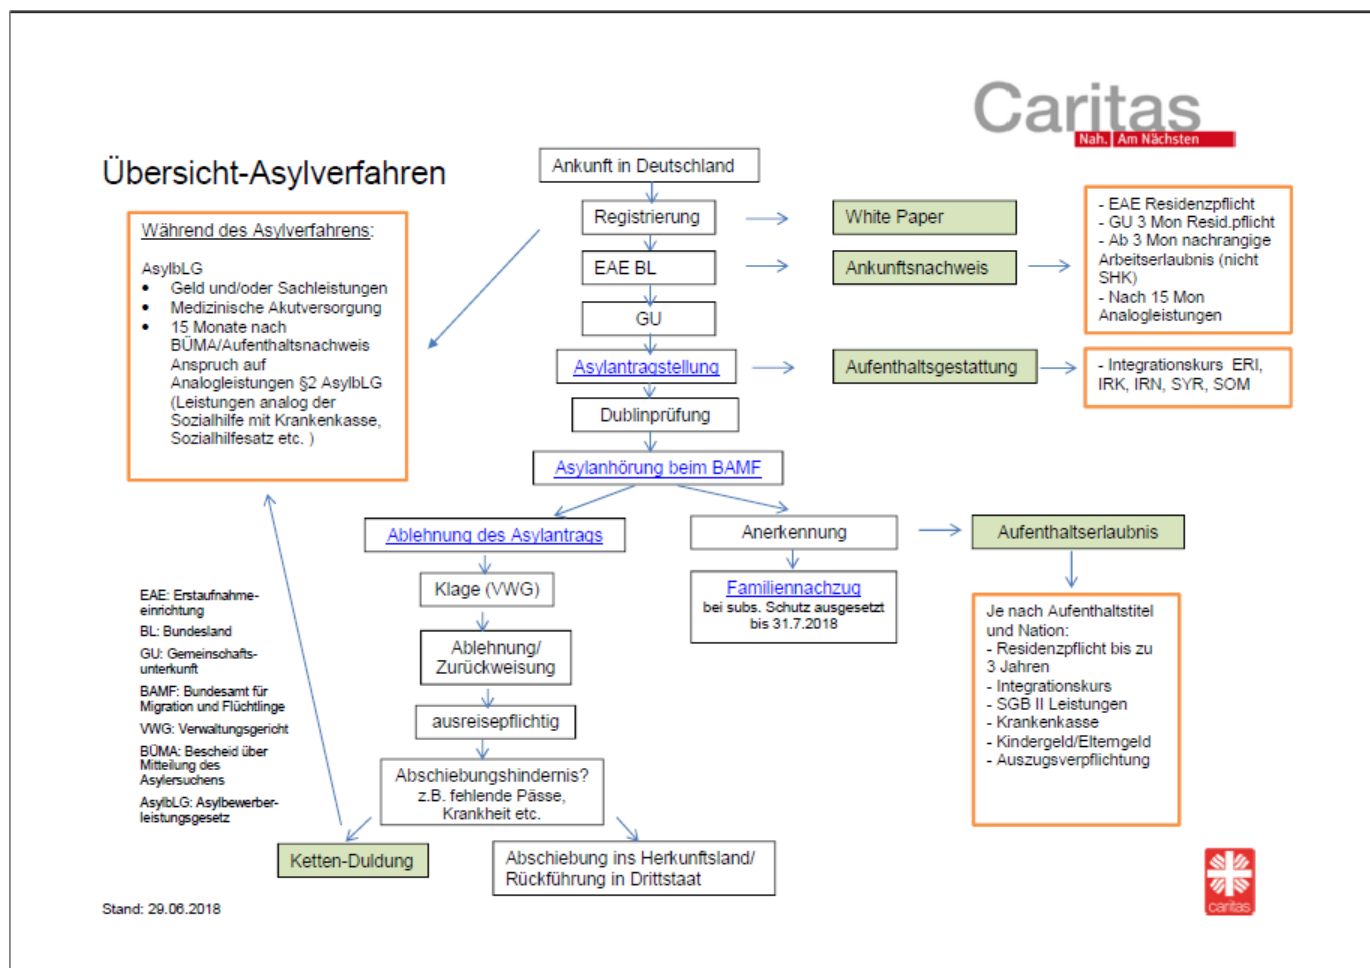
Caritas
Nah. Am Nächsten

Übersicht-Asylverfahren

Während des Asylverfahrens:

AsylbLG
- Geld und/oder Sachleistungen
- Medizinische Akutversorgung
- 15 Monate nach BÜMA/Aufenthaltsnachweis Anspruch auf Analogleistungen §2 AsylbLG (Leistungen analog der Sozialhilfe mit Krankenkasse, Sozialhilfesatz etc. )

Ankunft in Deutschland
Registrierung
EAE BL
GU
Asylantragstellung
Dublinprüfung
Asylanhörung beim BAMF

White Paper
Ankunftsnachweis
Aufenthaltsgestattung

- EAE Residenzpflicht
- GU 3 Mon Resid.pflicht
- Ab 3 Mon nachrangige Arbeitserlaubnis (nicht SHK)
- Nach 15 Mon Analogleistungen

- Integrationskurs ERI, IRK, IRN, SYR, SOM

Ablehnung des Asylantrags
Klage (VWG)
Ablehnung/ Zurückweisung
ausreisepflichtig
Abschiebungshindernis? z.B. fehlende Pässe, Krankheit etc.

Anerkennung
Familiennachzug
bei subs. Schutz ausgesetzt bis 31.7.2018

Aufenthaltserlaubnis

Je nach Aufenthaltstitel und Nation:
- Residenzpflicht bis zu 3 Jahren
- Integrationskurs
- SGB II Leistungen
- Krankenkasse
- Kindergeld/Elterngeld
- Auszugsverpflichtung

EAE: Erstaufnahmeeinrichtung
BL: Bundesland
GU: Gemeinschaftsunterkunft
BAMF: Bundesamt für Migration und Flüchtlinge
VWG: Verwaltungsgericht
BÜMA: Bescheid über Mitteilung des Asylersuchens
AsylbLG: Asylbewerberleistungsgesetz

Ketten-Duldung
Abschiebung ins Herkunftsland/ Rückführung in Drittstaat

Stand: 29.06.2018

caritas